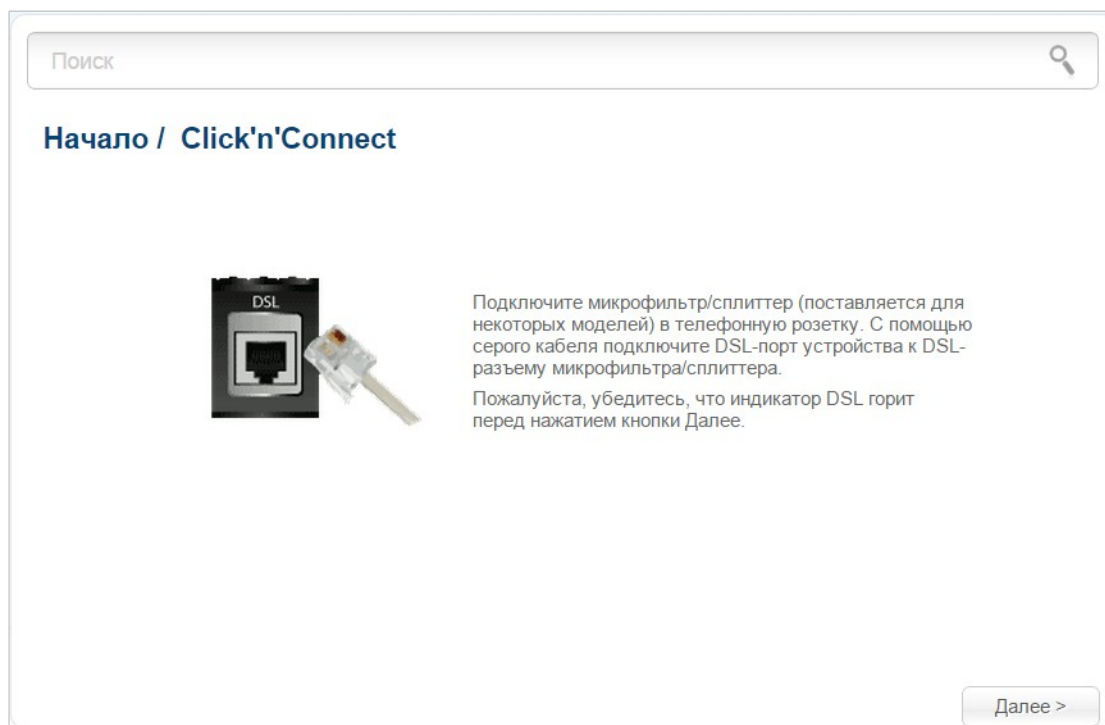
Поиск

Начало / Click'n'Connect

DSL

Подключите микрофильтр/сплиттер (поставляется для некоторых моделей) в телефонную розетку. С помощью серого кабеля подключите DSL-порт устройства к DSL-разъему микрофильтра/сплиттера.

Пожалуйста, убедитесь, что индикатор DSL горит перед нажатием кнопки Далее.

Далее >